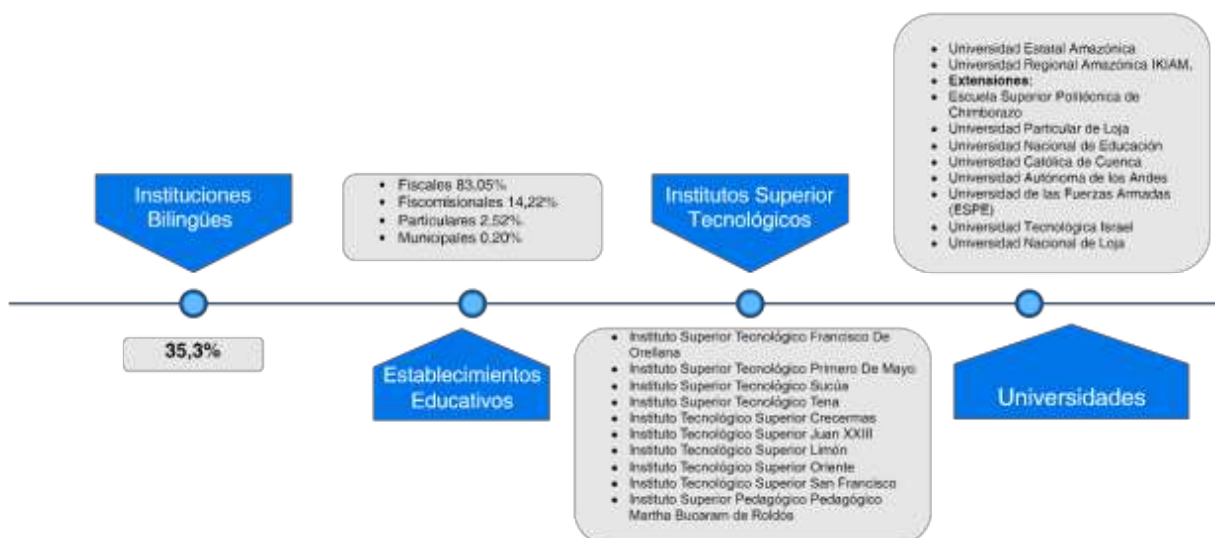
Instituciones Bilingües

35,3%

- Fiscales 83,05%
- Fiscomisionales 14,22%
- Particulares 2,52%
- Municipales 0,20%

Establecimientos Educativos

Institutos Superior Tecnológicos

- Instituto Superior Tecnológico Francisco De Orellana
- Instituto Superior Tecnológico Primero De Mayo
- Instituto Superior Tecnológico Sucúa
- Instituto Superior Tecnológico Tena
- Instituto Tecnológico Superior Crecermas
- Instituto Tecnológico Superior Juan XXIII
- Instituto Tecnológico Superior Limón
- Instituto Tecnológico Superior Oriente
- Instituto Tecnológico Superior San Francisco
- Instituto Superior Pedagógico Pedagógico Martha Bucaram de Roldos

- Universidad Estatal Amazónica
- Universidad Regional Amazónica IKIAM.
- **Extensiones:**
- Escuela Superior Politécnica de Chimborazo
- Universidad Particular de Loja
- Universidad Nacional de Educación
- Universidad Católica de Cuenca
- Universidad Autónoma de los Andes
- Universidad de las Fuerzas Armadas (ESPE)
- Universidad Tecnológica Israel
- Universidad Nacional de Loja

Universidades